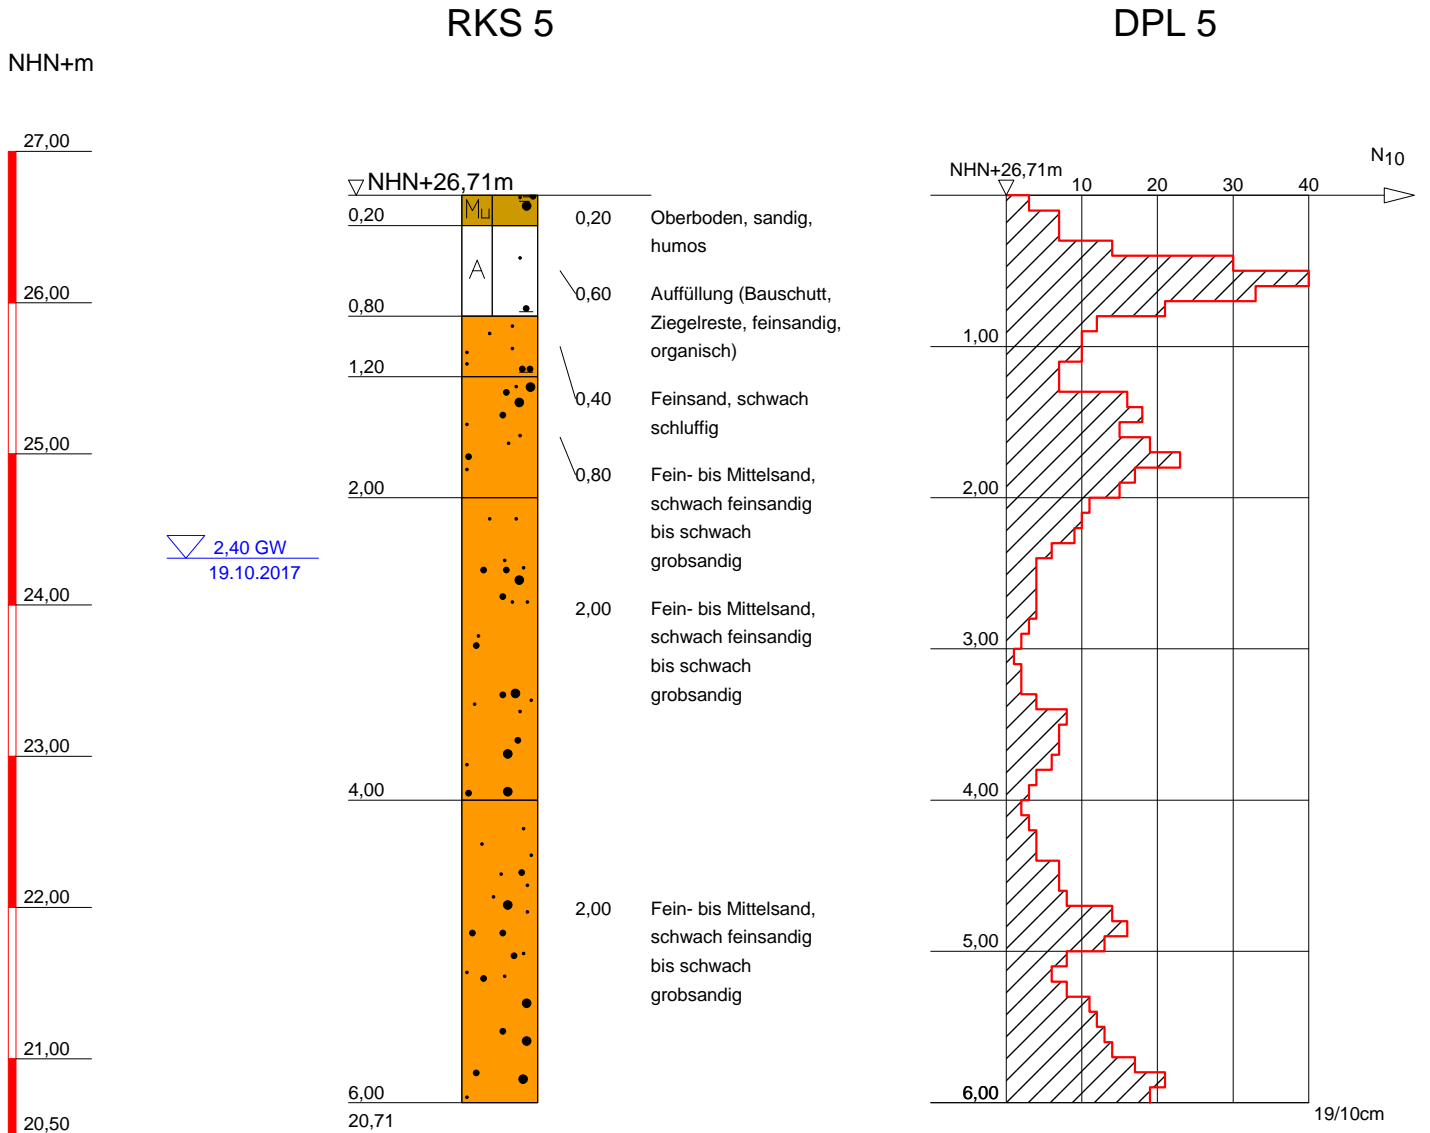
RKS 5

DPL 5

NHN+m

27,00

26,00

25,00

24,00

23,00

22,00

21,00

20,50

2,40 GW
19.10.2017

NHN+26,71m

0,20

Mu

A

0,80

1,20

2,00

4,00

6,00

20,71

0,20 Oberboden, sandig, humos

0,60 Auffüllung (Bauschutt, Ziegelreste, feinsandig, organisch)

0,40 Feinsand, schwach schluffig

0,80 Fein- bis Mittelsand, schwach feinsandig bis schwach grobsandig

2,00 Fein- bis Mittelsand, schwach feinsandig bis schwach grobsandig

2,00 Fein- bis Mittelsand, schwach feinsandig bis schwach grobsandig

NHN+26,71m

10 20 30 40

$N_{10}$

1,00

2,00

3,00

4,00

5,00

6,00

19/10cm